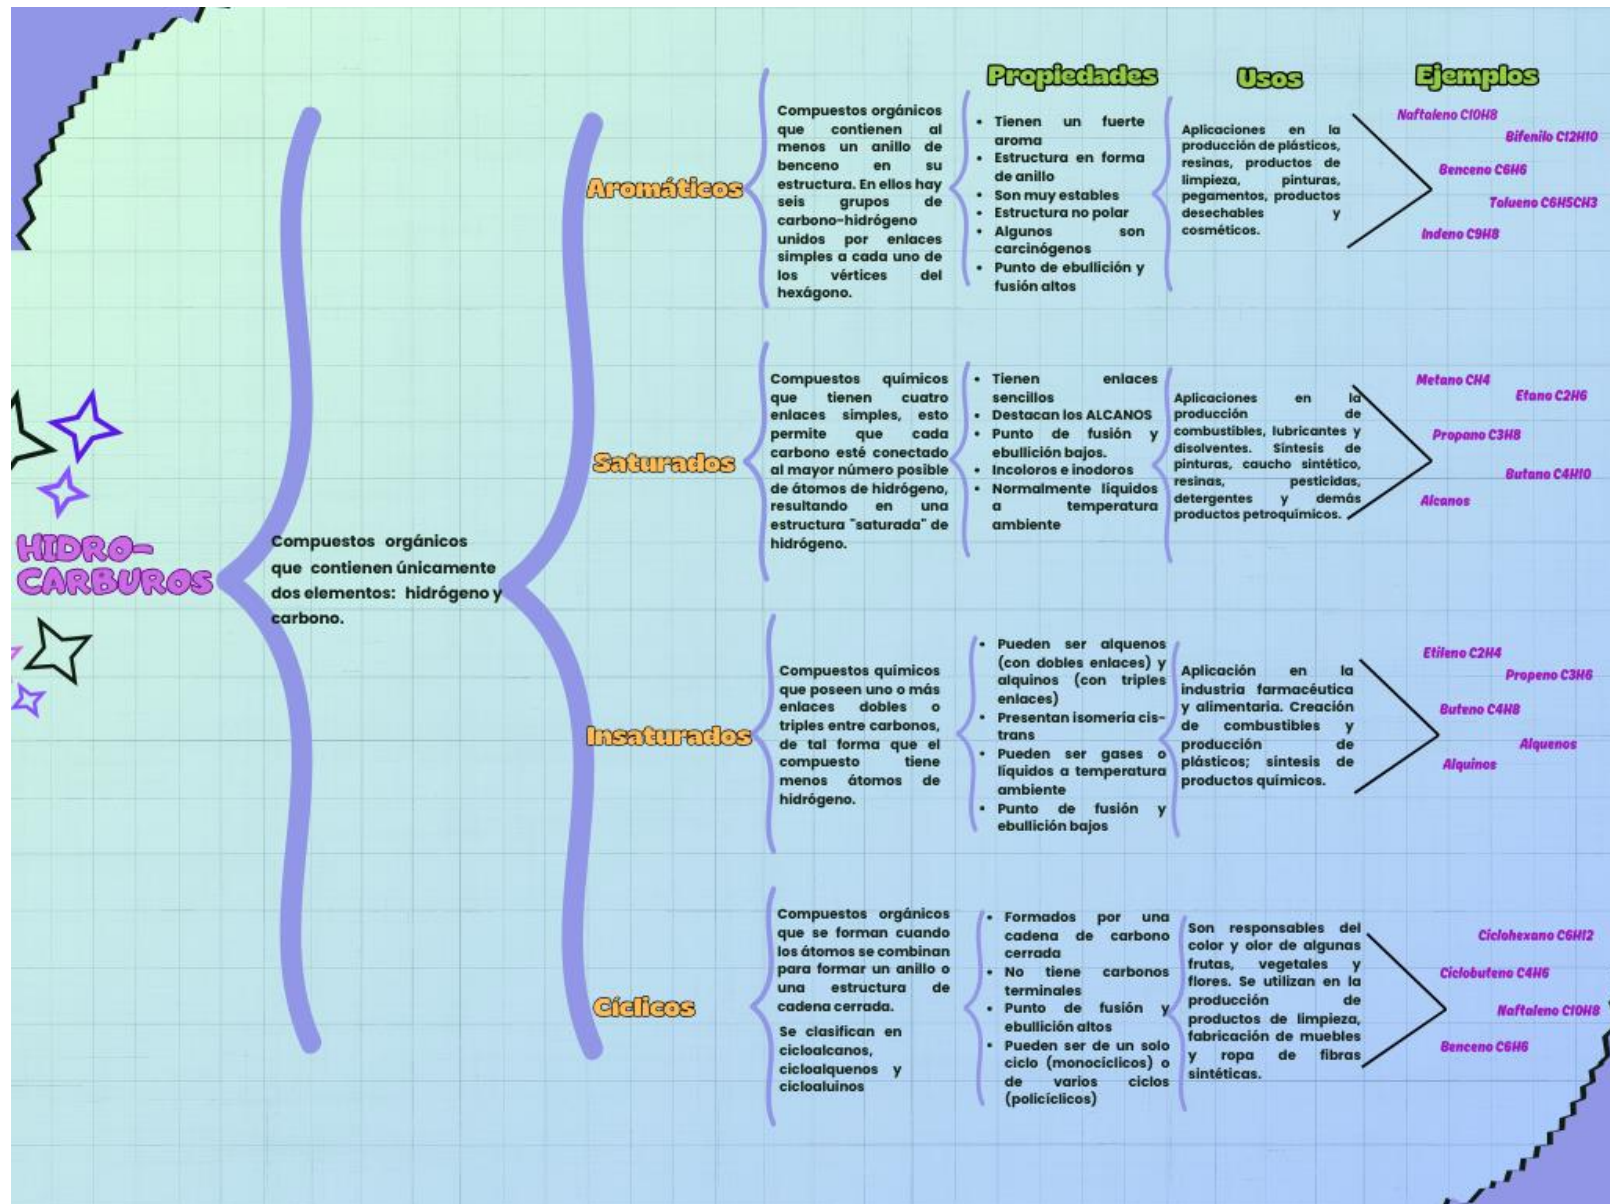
HIDROCARBUROS

Compuestos orgánicos que contienen únicamente dos elementos: hidrógeno y carbono.

Propiedades

Usos

Ejemplos

Aromáticos

Compuestos orgánicos que contienen al menos un anillo de benceno en su estructura. En ellos hay seis grupos de carbono-hidrógeno unidos por enlaces simples a cada uno de los vértices del hexágono.

- Tienen un fuerte aroma
- Estructura en forma de anillo
- Son muy estables
- Estructura no polar
- Algunos son carcinógenos
- Punto de ebullición y fusión altos

Aplicaciones en la producción de plásticos, resinas, productos de limpieza, pinturas, pegamentos, productos desechables y cosméticos.

Naftaleno C10H8
Bifenilo C12H10
Benceno C6H6
Tolueno C6H5CH3
Indeno C9H8

Saturados

Compuestos químicos que tienen cuatro enlaces simples, esto permite que cada carbono esté conectado al mayor número posible de átomos de hidrógeno, resultando en una estructura "saturada" de hidrógeno.

- Tienen enlaces sencillos
- Destacan los ALCANOS
- Punto de fusión y ebullición bajos.
- Incoloros e inodoros
- Normalmente líquidos a temperatura ambiente

Aplicaciones en la producción de combustibles, lubricantes y disolventes. Síntesis de pinturas, caucho sintético, resinas, pesticidas, detergentes y demás productos petroquímicos.

Metano CH4
Etano C2H6
Propano C3H8
Butano C4H10
Alcanos

Insaturados

Compuestos químicos que poseen uno o más enlaces dobles o triples entre carbonos, de tal forma que el compuesto tiene menos átomos de hidrógeno.

- Pueden ser alquenos (con dobles enlaces) y alquinos (con triples enlaces)
- Presentan isomeria cis-trans
- Pueden ser gases o líquidos a temperatura ambiente
- Punto de fusión y ebullición bajos

Aplicación en la industria farmacéutica y alimentaria. Creación de combustibles y producción de plásticos; síntesis de productos químicos.

Etileno C2H4
Propeno C3H6
Buteno C4H8
Alquenos
Alquinos

Cíclicos

Compuestos orgánicos que se forman cuando los átomos se combinan para formar un anillo o una estructura de cadena cerrada.

Se clasifican en cicloalcanos, cicloalquenos y cicloaluinos

- Formados por una cadena de carbono cerrada
- No tiene carbonos terminales
- Punto de fusión y ebullición altos
- Pueden ser de un solo ciclo (monocíclicos) o de varios ciclos (policíclicos)

Son responsables del color y olor de algunas frutas, vegetales y flores. Se utilizan en la producción de productos de limpieza, fabricación de muebles y ropa de fibras sintéticas.

Ciclohexano C6H12
Ciclobuteno C4H6
Naftaleno C10H8
Benceno C6H6